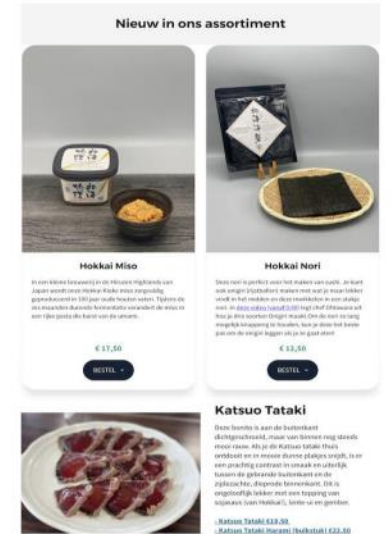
Nieuw in ons assortiment

Hokkai Miso

In een kleine brouwerij in de Hiruzen Highlands van Japan wordt onze Hokkai Koiko miso zorgvuldig gefermenteerd in 100 jaar oude houten vaten. Tijdens de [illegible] fermentatie verandert de miso in een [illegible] van de umami.

€ 17,50

BESTEL →

Hokkai Nori

Deze nori is perfect voor het maken van sushi. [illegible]

€ 12,50

BESTEL →

Katsuo Tataki

Deze bonito is aan de buitenkant dichtgeschroeid, maar van binnen nog steeds mooi rauw. Als je de Katsuo tataki thuis ontdooit en in mooie dunne plakjes snijdt, is er een prachtig contrast in smaak en uiterlijk tussen de gebrande buitenkant en de zijdezachte, dieprode binnenkant. Dit is ongelooflijk lekker met een topping van sojasaus (van Hokkai!), lente-ui en gember.

- Katsuo Tataki €18,50
- Katsuo Tataki Harami (buikstuk) €22,50